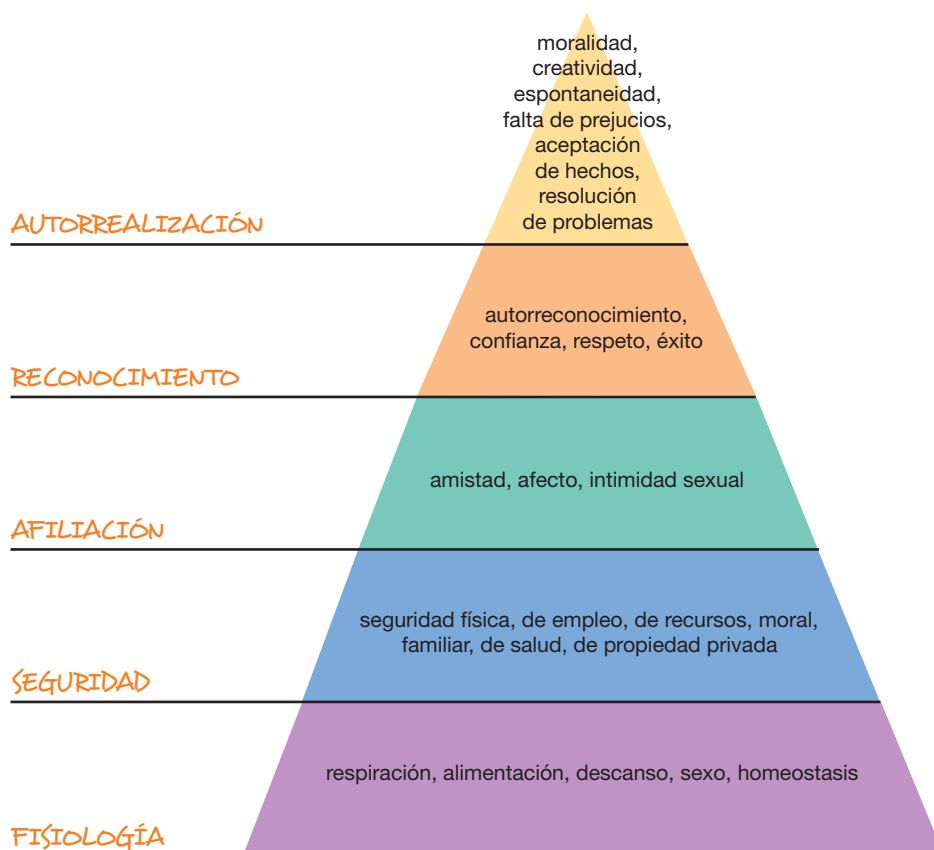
moralidad, creatividad, espontaneidad, falta de prejucios, aceptación de hechos, resolución de problemas

AUTORREALIZACIÓN

autorreconocimiento, confianza, respeto, éxito

RECONOCIMIENTO

amistad, afecto, intimidad sexual

AFILIACIÓN

seguridad física, de empleo, de recursos, moral, familiar, de salud, de propiedad privada

SEGURIDAD

respiración, alimentación, descanso, sexo, homeostasis

FISIOLOGÍA